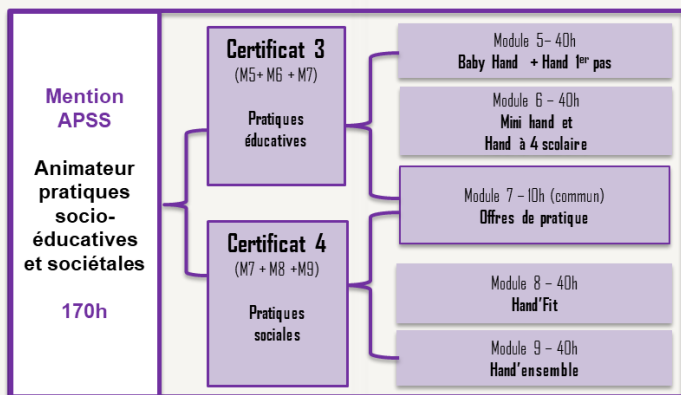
Mention APSS

Animateur pratiques socio-éducatives et sociétales

170h

Certificat 3
(M5+ M6 + M7)

Pratiques éducatives

Certificat 4
(M7 + M8 +M9)

Pratiques sociales

Module 5– 40h
Baby Hand + Hand 1$^{er}$ pas

Module 6 – 40h
Mini hand et Hand à 4 scolaire

Module 7 – 10h (commun)
Offres de pratique

Module 8 – 40h
Hand'Fit

Module 9 – 40h
Hand'ensemble